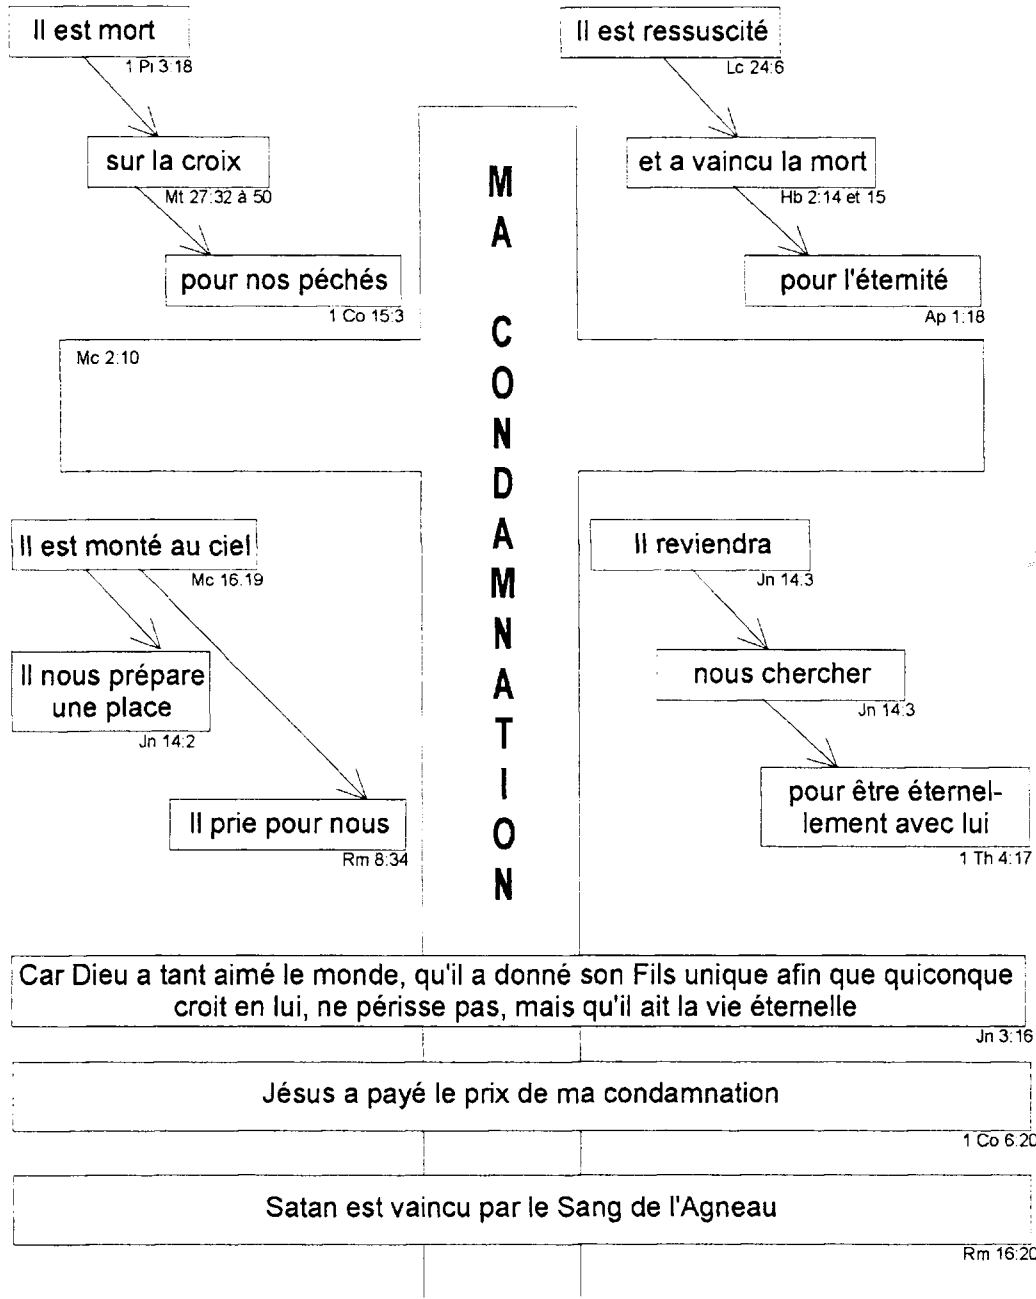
Il est mort
1 Pi 3:18

sur la croix
Mt 27:32 à 50

pour nos péchés
1 Co 15:3

Il est ressuscité
Lc 24:6

et a vaincu la mort
Hb 2:14 et 15

pour l'éternité
Ap 1:18

MA CONDAMNATION

Mc 2:10

Il est monté au ciel
Mc 16.19

Il nous prépare une place
Jn 14:2

Il prie pour nous
Rm 8:34

Il reviendra
Jn 14:3

nous chercher
Jn 14:3

pour être éternellement avec lui
1 Th 4:17

Car Dieu a tant aimé le monde, qu'il a donné son Fils unique afin que quiconque croit en lui, ne périsse pas, mais qu'il ait la vie éternelle
Jn 3:16

Jésus a payé le prix de ma condamnation
1 Co 6:20

Satan est vaincu par le Sang de l'Agneau
Rm 16:20